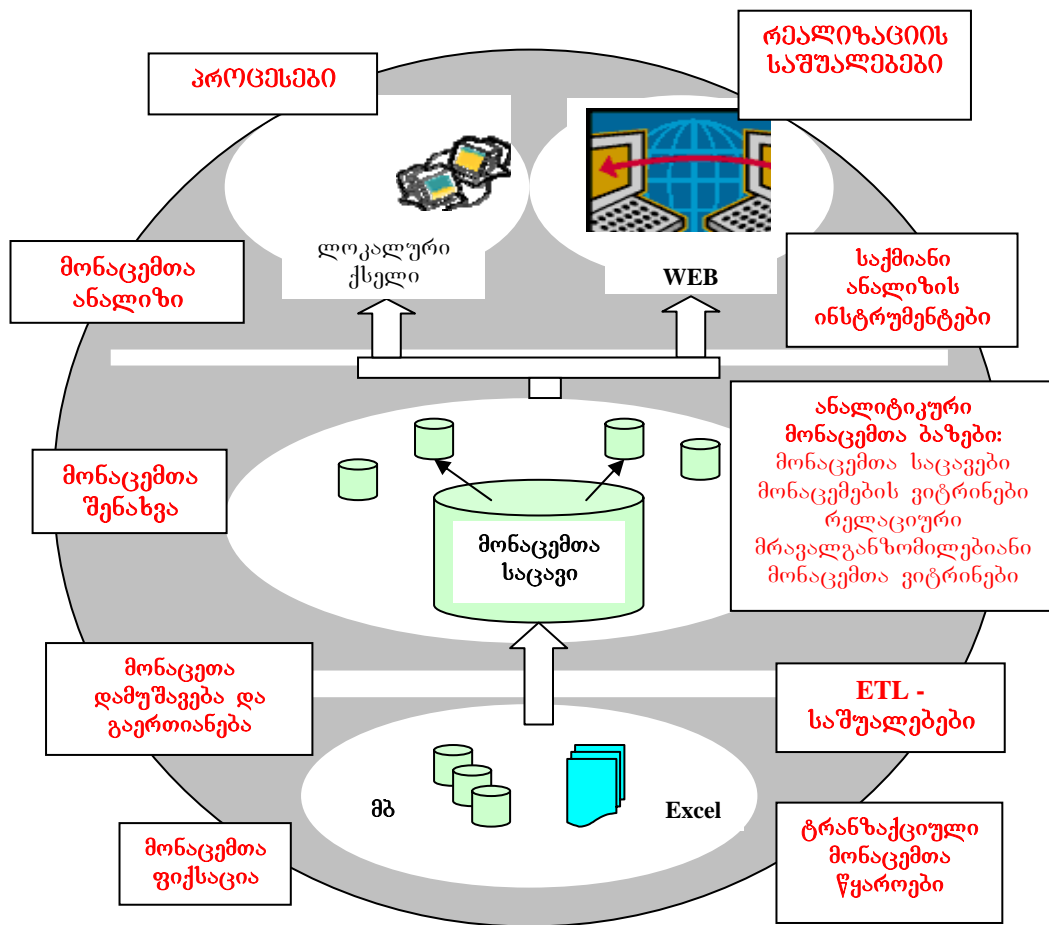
პროცესები

რეალიზაციის საშუალებები

ლოკალური ქსელი

WEB

მონაცემთა ანალიზი

საქმიანი ანალიზის ინსტრუმენტები

ანალიტიკური მონაცემთა ბაზები:
მონაცემთა საცავები
მონაცემების ვიტრინები
რელაციური
მრავალგანზომილებიანი
მონაცემთა ვიტრინები

მონაცემთა შენახვა

მონაცემთა საცავი

მონაცეთა დამუშავება და გაერთიანება

ETL - საშუალებები

მბ

Excel

მონაცემთა ფიქსაცია

ტრანზაქციული მონაცემთა წყაროები